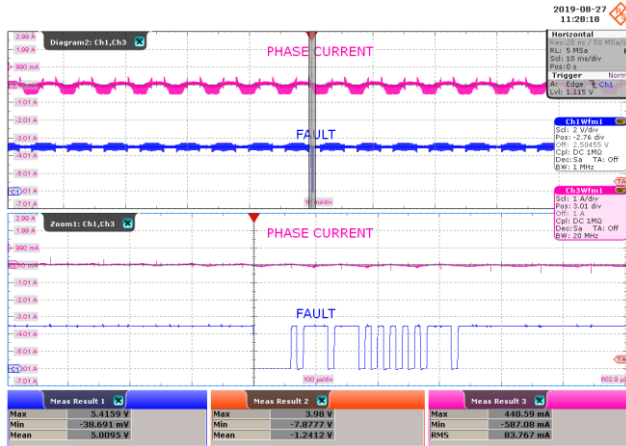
2019-08-27
11:28:18

Diagram2: Ch1,Ch3

2.99 A
1.99 A
990 mA
-1.01 A
-2.01 A
-3.01 A
-4.01 A
-5.01 A
-6.01 A
-7.01 A

PHASE CURRENT

FAULT

10 ms/div

Horizontal
Res: 20 ns / 50 MSa/s
RL: 5 MSa
Scl: 10 ms/div
Pos: 0 s

Trigger
A: Edge Ch1
Lvl: 1.115 V

Ch1Wfm1
Scl: 2 V/div
Pos: -2.76 div
Off: 2.50455 V
Cpl: DC 1MΩ
Dec: Sa TA: Off
BW: 1 MHz

Ch3Wfm1
Scl: 1 A/div
Pos: 3.01 div
Off: 1 A
Cpl: DC 1MΩ
Dec: Sa TA: Off
BW: 20 MHz

Zoom1: Ch1,Ch3

2.99 A
1.99 A
990 mA
-1.01 A
-2.01 A
-3.01 A
-4.01 A
-5.01 A
-6.01 A
-7.01 A

PHASE CURRENT

FAULT

100 µs/div

802.9 µs

| Meas Result 1 | |
|---|---|
| Max | 5.4159 V |
| Min | -38.691 mV |
| Mean | 5.0095 V |

| Meas Result 2 | |
|---|---|
| Max | 3.98 V |
| Min | -7.8777 V |
| Mean | -1.2412 V |

| Meas Result 3 | |
|---|---|
| Max | 440.59 mA |
| Min | -587.08 mA |
| RMS | 83.767 mA |